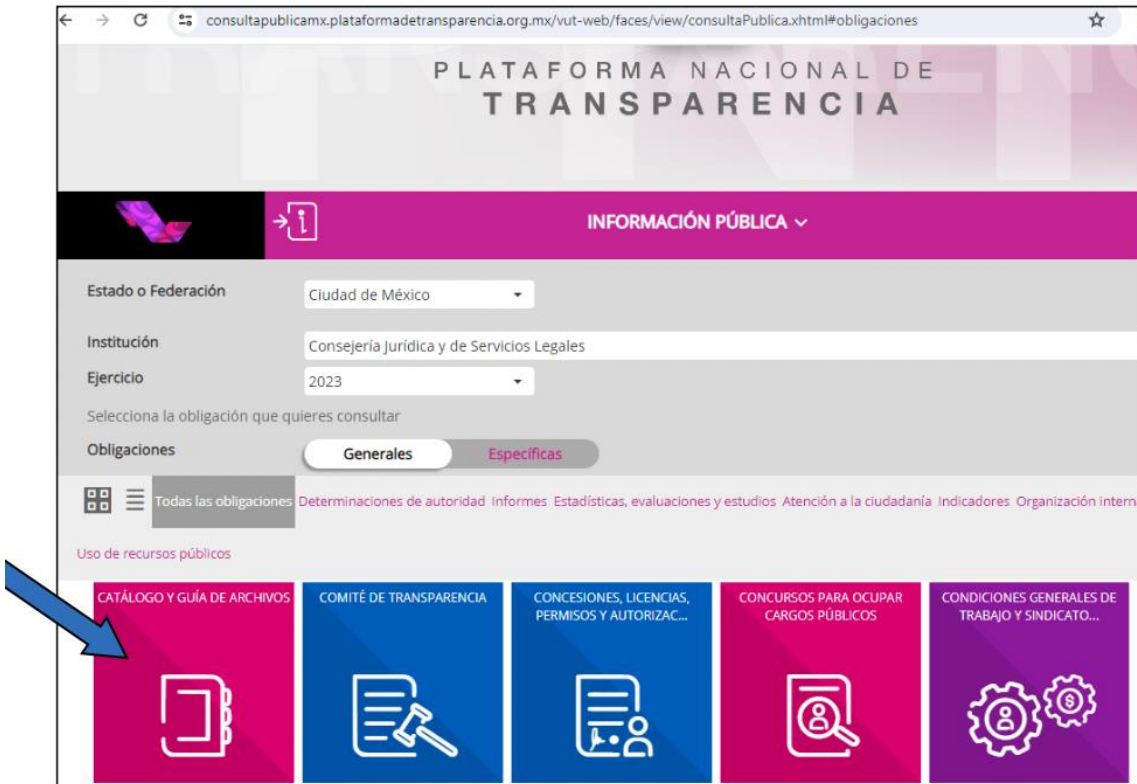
consultapublicamx.plataformadetransparencia.org.mx/vut-web/faces/view/consultaPublica.xhtml#obligaciones

PLATAFORMA NACIONAL DE
TRANSPARENCIA

INFORMACIÓN PÚBLICA

Estado o Federación
Ciudad de México

Institución
Consejería Jurídica y de Servicios Legales

Ejercicio
2023

Selecciona la obligación que quieres consultar

Obligaciones
Generales
Específicas

Todas las obligaciones Determinaciones de autoridad Informes Estadísticas, evaluaciones y estudios Atención a la ciudadanía Indicadores Organización intern

Uso de recursos públicos

CATÁLOGO Y GUÍA DE ARCHIVOS

COMITÉ DE TRANSPARENCIA

CONCESIONES, LICENCIAS, PERMISOS Y AUTORIZAC...

CONCURSOS PARA OCUPAR CARGOS PÚBLICOS

CONDICIONES GENERALES DE TRABAJO Y SINDICATO...